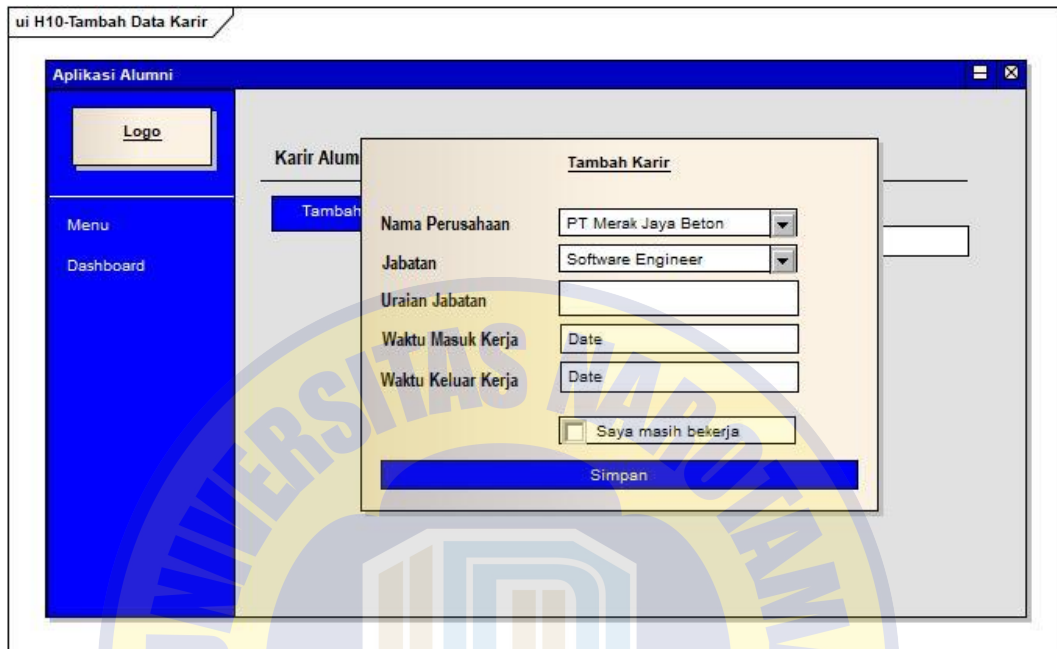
ui H10-Tambah Data Karir

Aplikasi Alumni

Logo

Menu

Dashboard

Karir Alum

Tambah

Tambah Karir

Nama Perusahaan PT Merak Jaya Beton

Jabatan Software Engineer

Uraian Jabatan

Waktu Masuk Kerja Date

Waktu Keluar Kerja Date

Saya masih bekerja

Simpan

UNIVERSITAS NAROTAMA